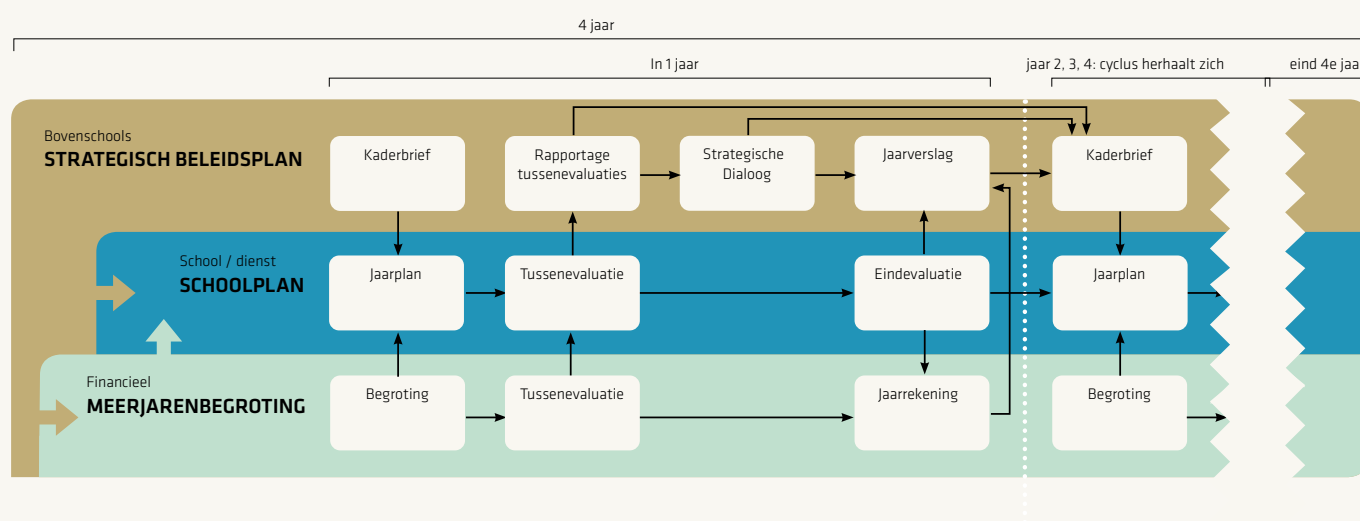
4 jaar

In 1 jaar

jaar 2, 3, 4: cyclus herhaalt zich

eind 4e jaa

Bovenschools
STRATEGISCH BELEIDSPLAN

Kaderbrief

Rapportage tussenevaluaties

Strategische Dialoog

Jaarverslag

Kaderbrief

School / dienst
SCHOOLPLAN

Jaarplan

Tussenevaluatie

Eindevaluatie

Jaarplan

Financieel
MEERJARENBEGROTING

Begroting

Tussenevaluatie

Jaarrekening

Begroting